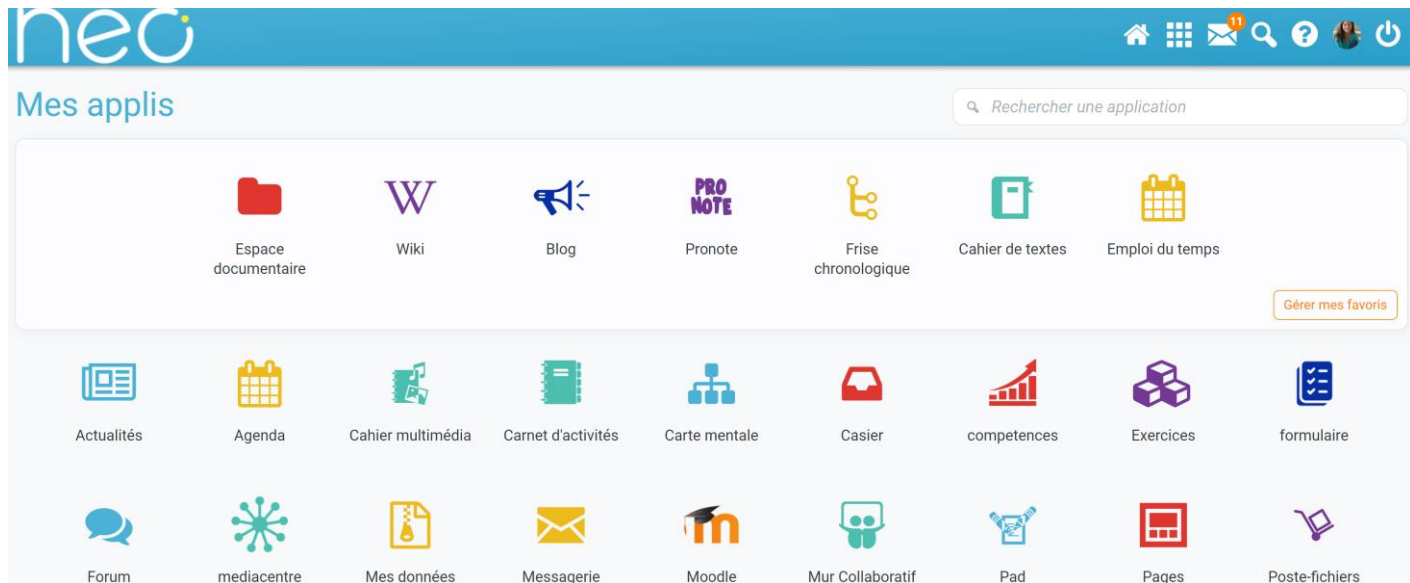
neo

11

Mes applis

Rechercher une application

Espace documentaire

W

Wiki

Blog

PRO NOTE

Pronote

Frise chronologique

Cahier de textes

Emploi du temps

Gérer mes favoris

Actualités

Agenda

Cahier multimédia

Carnet d'activités

Carte mentale

Casier

competences

Exercices

formulaire

Forum

mediacentre

Mes données

Messagerie

Moodle

Mur Collaboratif

Pad

Pages

Poste-fichiers